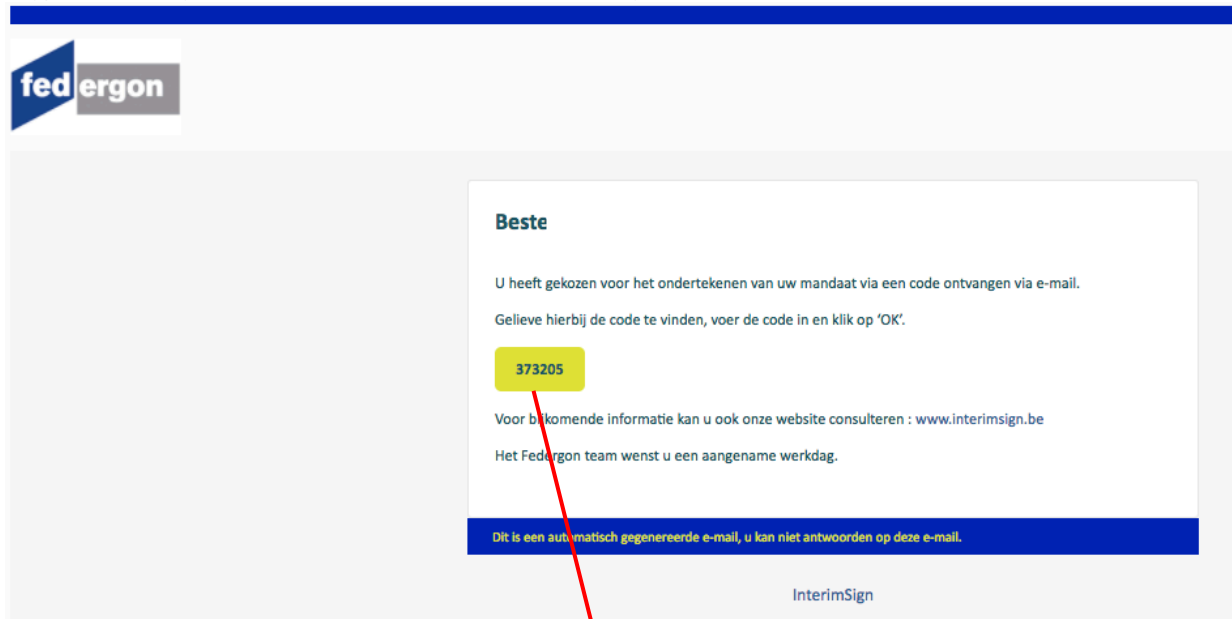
fed ergon

Beste

U heeft gekozen voor het ondertekenen van uw mandaat via een code ontvangen via e-mail.

Gelieve hierbij de code te vinden, voer de code in en klik op 'OK'.

373205

Voor bijkomende informatie kan u ook onze website consulteren : www.interimsign.be

Het Federgon team wenst u een aangename werkdag.

Dit is een automatisch gegenereerde e-mail, u kan niet antwoorden op deze e-mail.

InterimSign